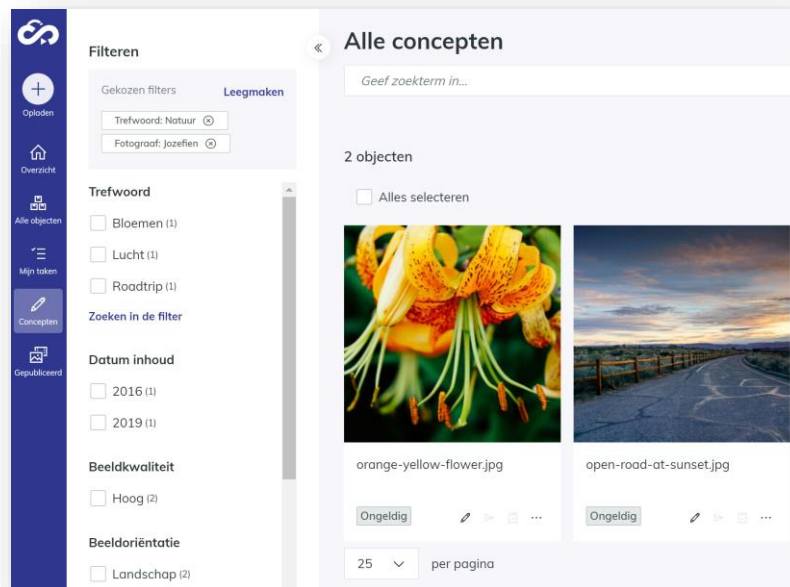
Opladen
Overzicht
Alle objecten
Mijn taken
Concepten
Gepubliceerd

Filteren

Gekozen filters Leegmaken
Trefwoord: Natuur ⊗
Fotograaf: Jozefien ⊗

Trefwoord
Bloemen (1)
Lucht (1)
Roadtrip (1)
Zoeken in de filter

Datum inhoud
2016 (1)
2019 (1)

Beeldkwaliteit
Hoog (2)

Beeldoriëntatie
Landschap (2)

«

Alle concepten

Geef zoekterm in...

2 objecten

Alles selecteren

orange-yellow-flower.jpg
Ongeldig

open-road-at-sunset.jpg
Ongeldig

25 per pagina